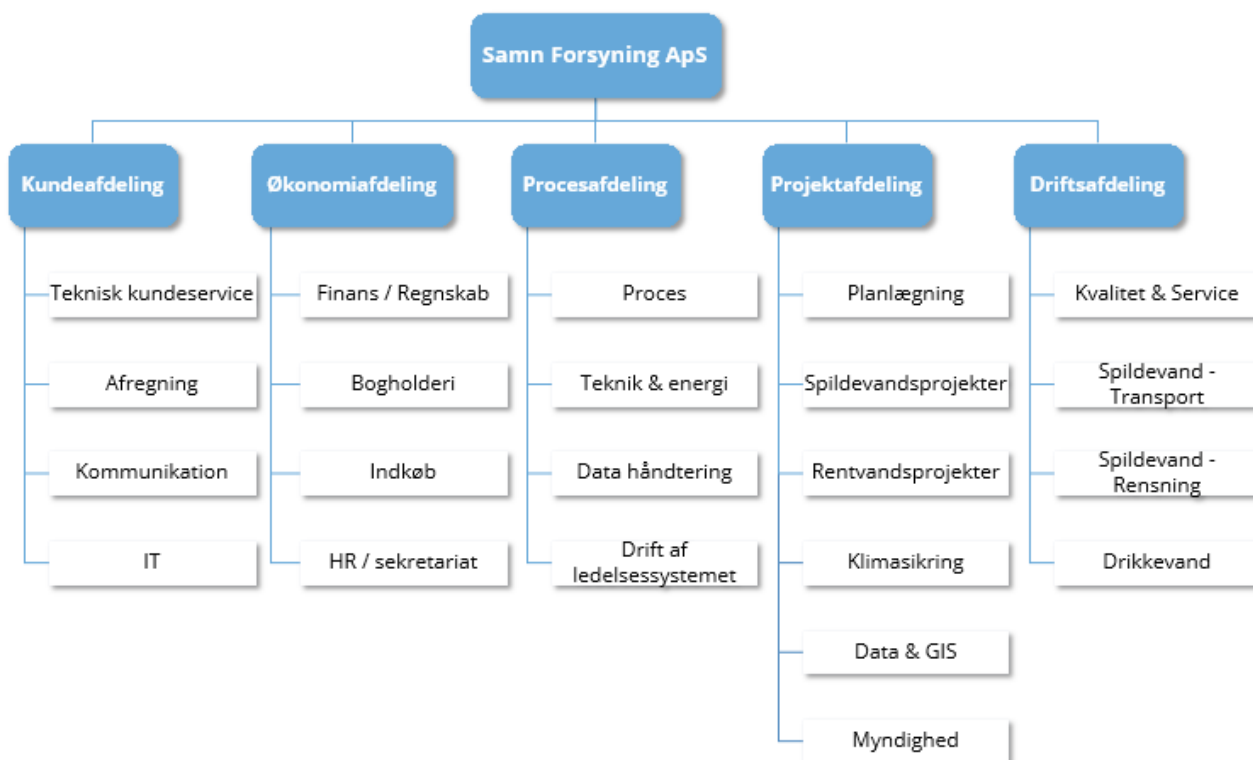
Samn Forsyning ApS

Kundeafdeling

Teknisk kundeservice

Afregning

Kommunikation

IT

Økonomiafdeling

Finans / Regnskab

Bogholderi

Indkøb

HR / sekretariat

Procesafdeling

Proces

Teknik & energi

Data håndtering

Drift af ledelsessystemet

Projektafdeling

Planlægning

Spildevandsprojekter

Rentvandsprojekter

Klimasikring

Data & GIS

Myndighed

Driftsafdeling

Kvalitet & Service

Spildevand - Transport

Spildevand - Rensning

Drikkevand